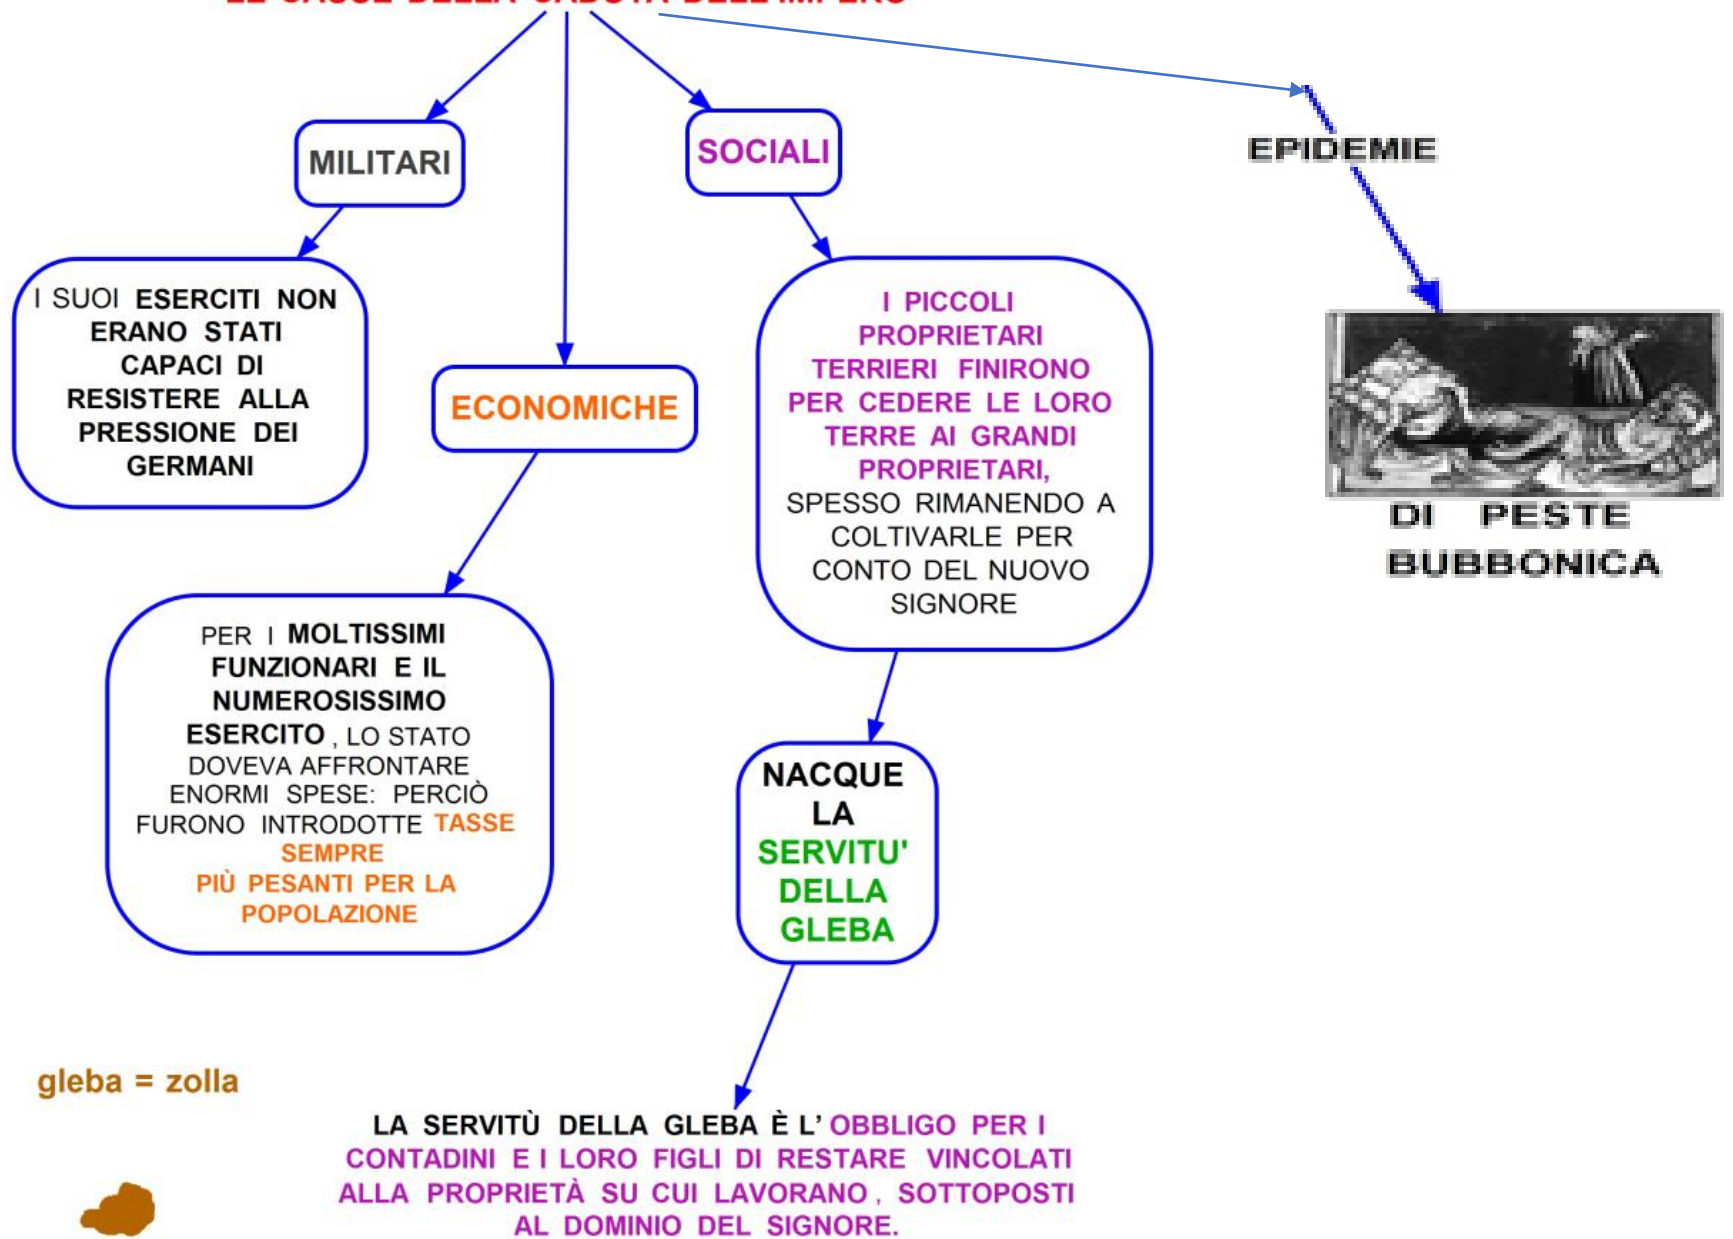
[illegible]

MILITARI

I SUOI ESERCITI NON ERANO STATI CAPACI DI RESISTERE ALLA PRESSIONE DEI GERMANI

ECONOMICHE

PER I MOLTISSIMI FUNZIONARI E IL NUMEROSISSIMO ESERCITO, LO STATO DOVEVA AFFRONTARE ENORMI SPESE: PERCIÒ FURONO INTRODOTTE TASSE SEMPRE PIÙ PESANTI PER LA POPOLAZIONE

SOCIALI

I PICCOLI PROPRIETARI TERRIERI FINIRONO PER CEDERE LE LORO TERRE AI GRANDI PROPRIETARI, SPESSO RIMANENDO A COLTIVARLE PER CONTO DEL NUOVO SIGNORE

NACQUE LA SERVITU' DELLA GLEBA

EPIDEMIE

DI PESTE BUBBONICA

gleba = zolla

LA SERVITÙ DELLA GLEBA È L'OBBLIGO PER I CONTADINI E I LORO FIGLI DI RESTARE VINCOLATI ALLA PROPRIETÀ SU CUI LAVORANO, SOTTOPOSTI AL DOMINIO DEL SIGNORE.